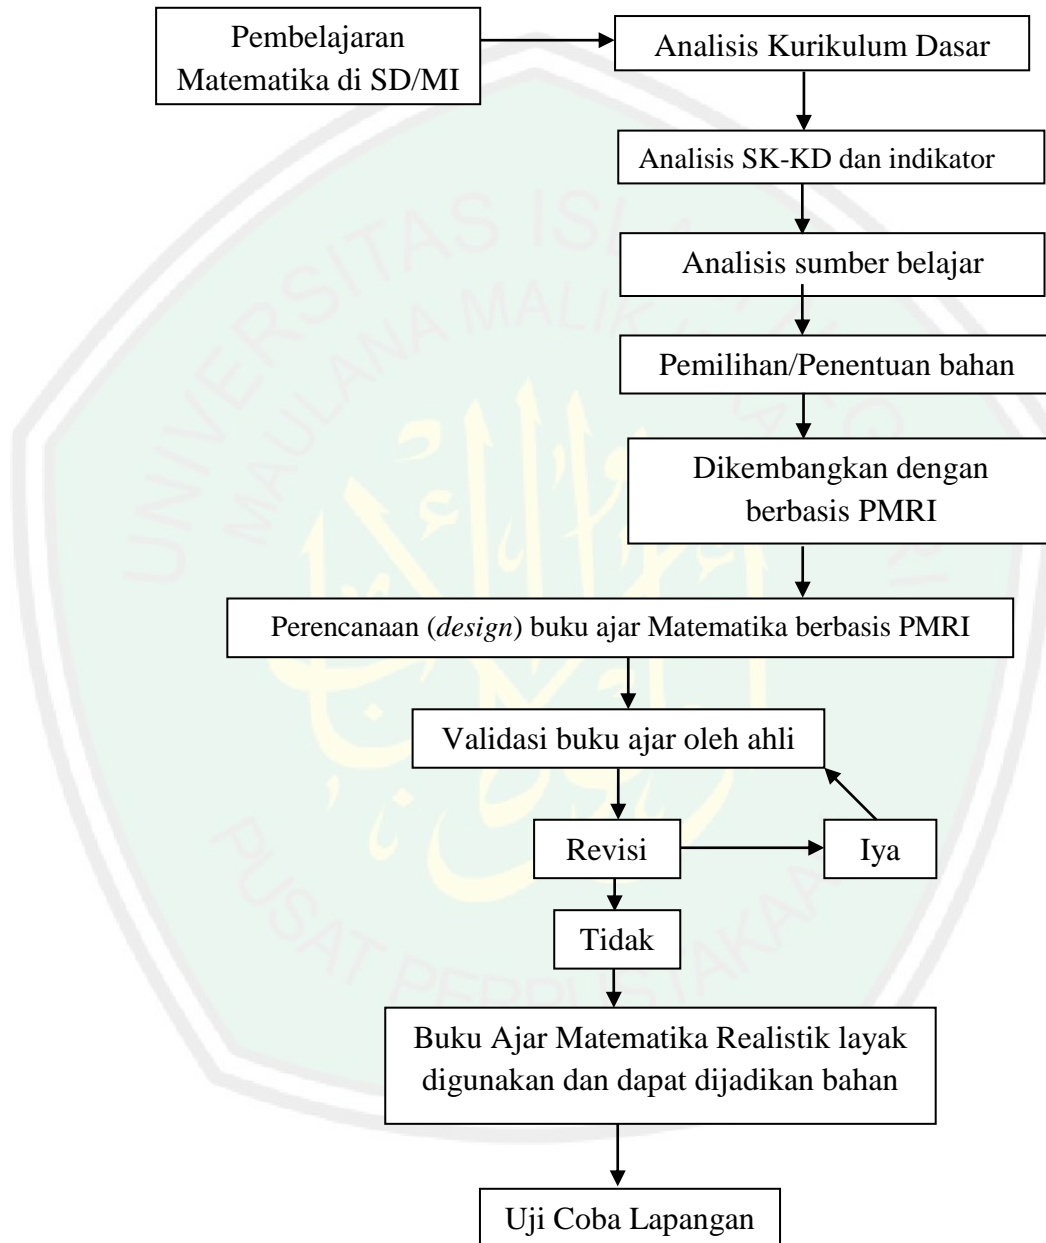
Pembelajaran Matematika di SD/MI

Analisis Kurikulum Dasar

Analisis SK-KD dan indikator

Analisis sumber belajar

Pemilihan/Penentuan bahan

Dikembangkan dengan berbasis PMRI

Perencanaan (*design*) buku ajar Matematika berbasis PMRI

Validasi buku ajar oleh ahli

Revisi

Iya

Tidak

Buku Ajar Matematika Realistik layak digunakan dan dapat dijadikan bahan

Uji Coba Lapangan

UNIVERSITAS ISLAM NEGERI MAULANA MALIK IBRAHIM

PUSAT PERPUSTAKAAN